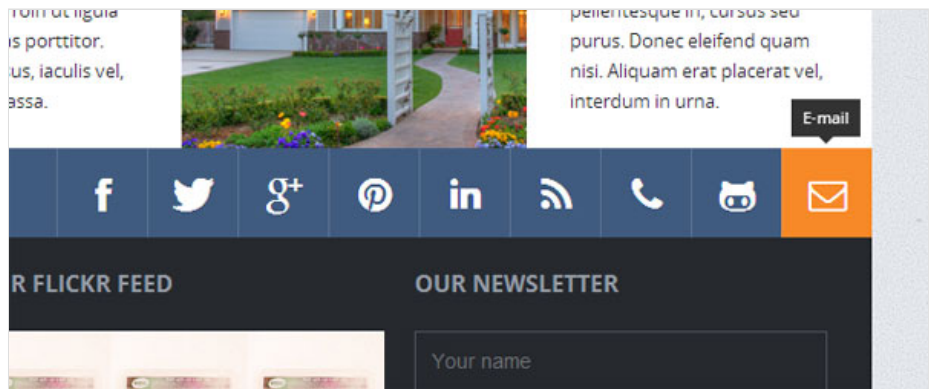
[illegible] ut ligula
s porttitor.
us, iaculis vel,
assa.

pellentesque in, cursus sed purus. Donec eleifend quam nisi. Aliquam erat placerat vel, interdum in urna.

E-mail

R FLICKR FEED

OUR NEWSLETTER

Your name